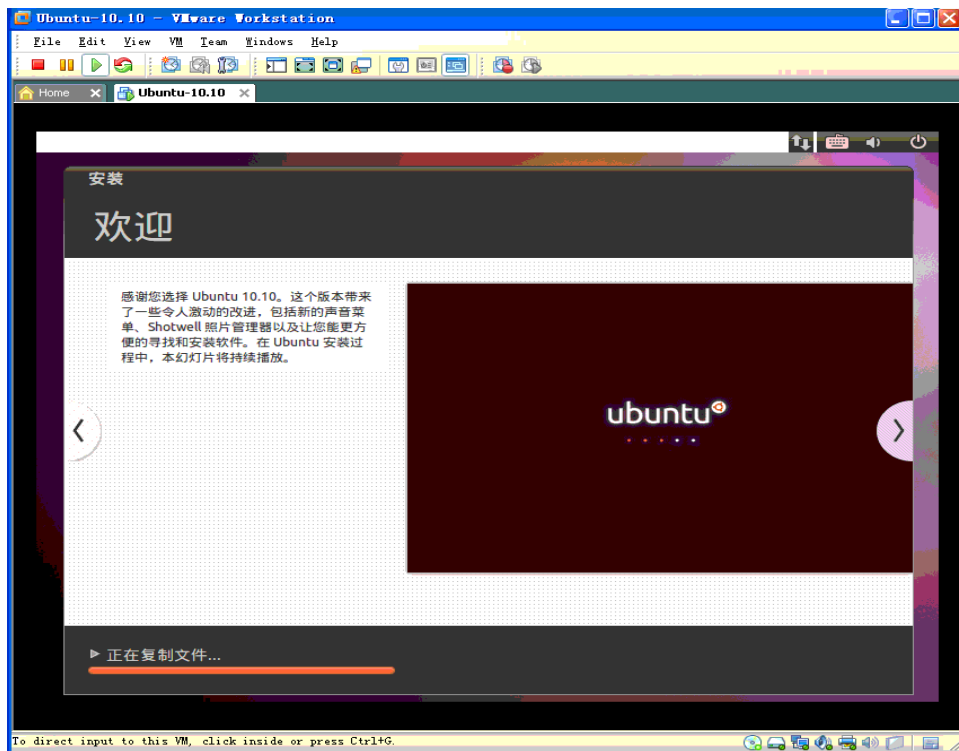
Ubuntu-10.10 - VMware Workstation

File Edit View VM Team Windows Help

Home
Ubuntu-10.10

安装

欢迎

感谢您选择 Ubuntu 10.10。这个版本带来了一些令人激动的改进，包括新的声音菜单、Shotwell 照片管理器以及让您能更方便的寻找和安装软件。在 Ubuntu 安装过程中，本幻灯片将持续播放。

ubuntu

▶ 正在复制文件...

To direct input to this VM, click inside or press Ctrl+G.